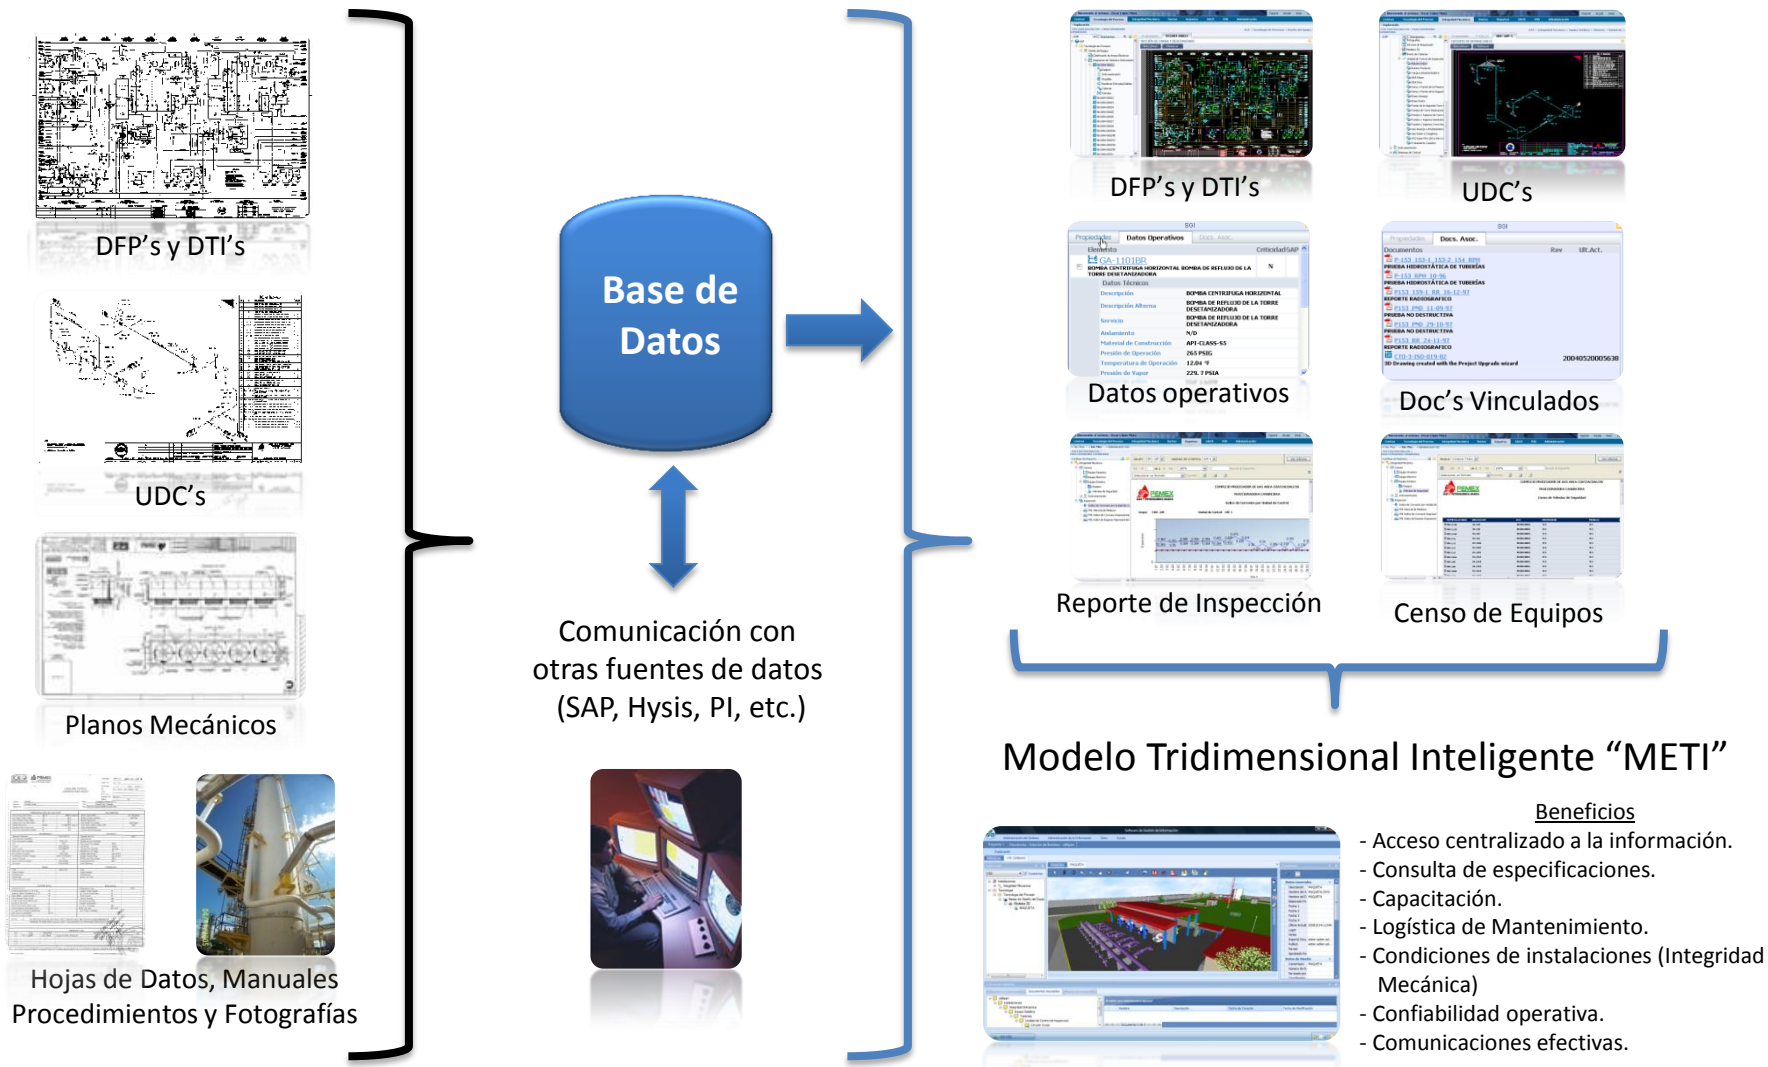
DFP's y DTI's

UDC's

Planos Mecánicos

Hojas de Datos, Manuales Procedimientos y Fotografías

Base de Datos

Comunicación con otras fuentes de datos (SAP, Hysis, PI, etc.)

DFP's y DTI's

UDC's

Datos operativos

Doc's Vinculados

Reporte de Inspección

Censo de Equipos

Modelo Tridimensional Inteligente "METI"

Beneficios
- Acceso centralizado a la información.
- Consulta de especificaciones.
- Capacitación.
- Logística de Mantenimiento.
- Condiciones de instalaciones (Integridad Mecánica)
- Confiabilidad operativa.
- Comunicaciones efectivas.